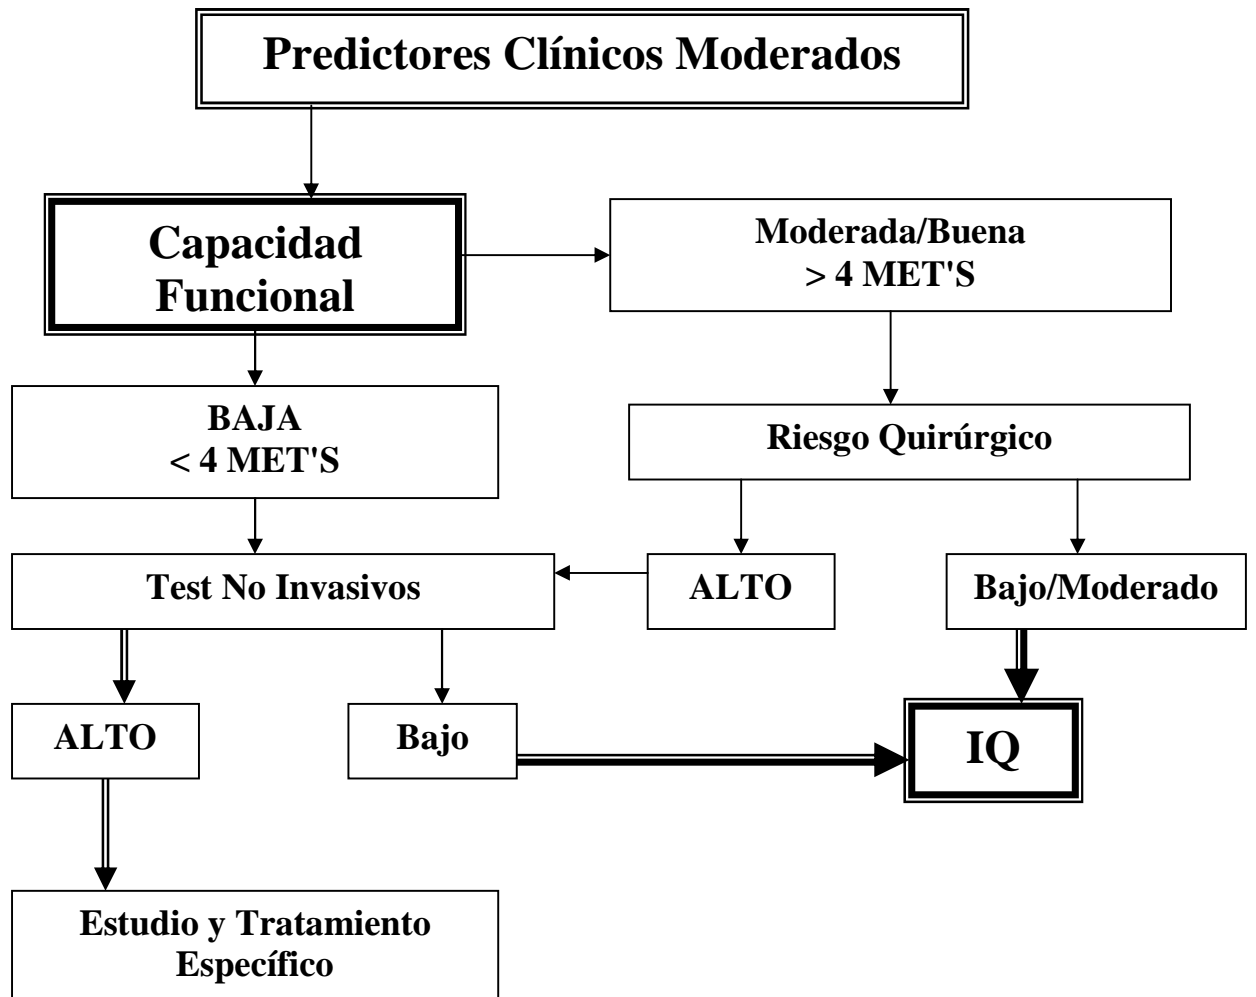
Predictores Clínicos Moderados

Capacidad Funcional

Moderada/Buena
> 4 MET'S

BAJA
< 4 MET'S

Riesgo Quirúrgico

Test No Invasivos

ALTO

Bajo/Moderado

ALTO

Bajo

IQ

Estudio y Tratamiento Específico